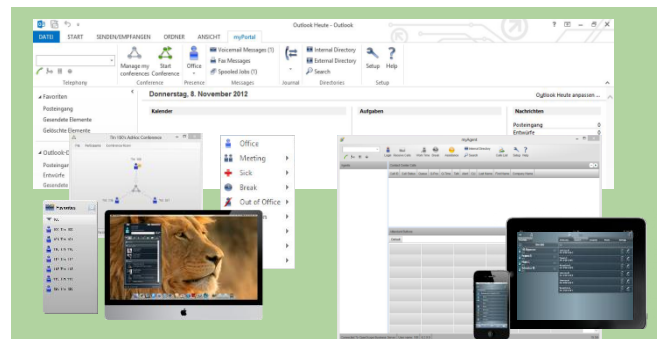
Outlook Heute - Outlook

DATEI START SENDEN/EMPFANGEN ORDNER ANSICHT myPortal

Manage my conferences Start Conference Office Voicemail Messages (1) Fax Messages Spooled Jobs (1) Internal Directory External Directory Search Setup Help

Telephony Conference Presence Messages Journal Directories Setup

Favoriten
Posteingang
Gesendete Elemente
Gelöschte Elemente

Outlook-D
Posteingang
Entwürfe
Gesendete

Donnerstag, 8. November 2012

Outlook Heute anpassen ...

Kalender

Aufgaben

Nachrichten

Posteingang 0
Entwürfe 0

Office
Meeting
Sick
Break
Out of Office

myAgent